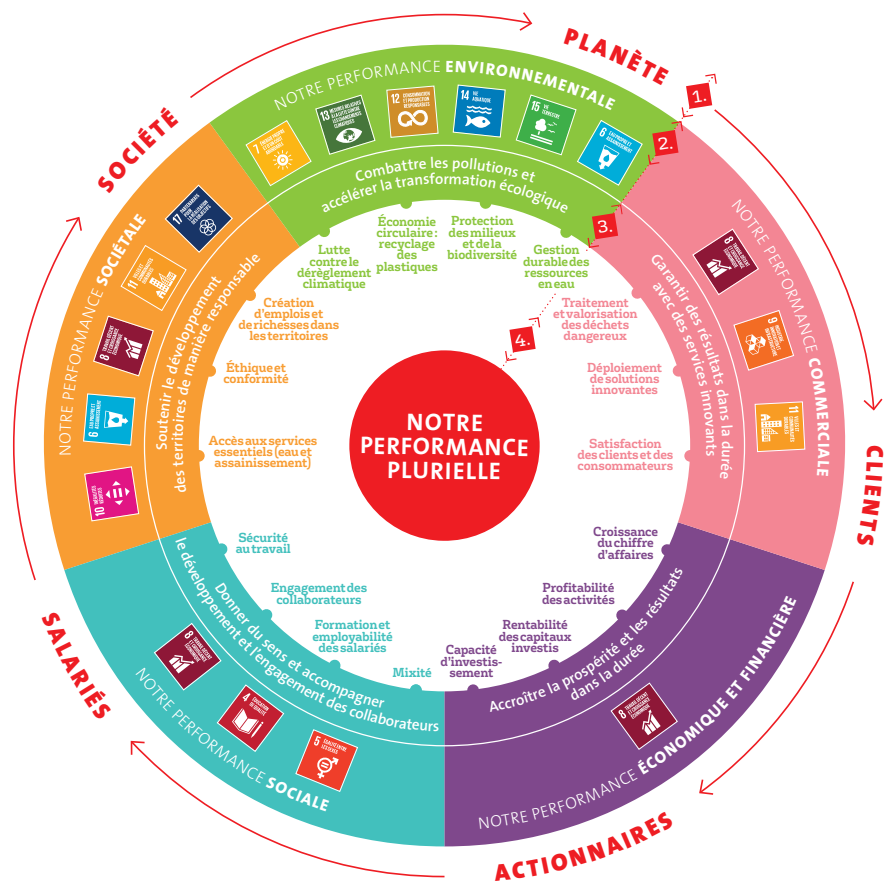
PLANÈTE

1.

2.

3.

4.

NOTRE PERFORMANCE ENVIRONNEMENTALE

7 ÉNERGIE PROPRE ET D'UN COÛT ABORDABLE

13 MESURES RELATIVES À LA LUTTE CONTRE LES CHANGEMENTS CLIMATIQUES

12 CONSOMMATION ET PRODUCTION RESPONSABLES

14 VIE AQUATIQUE

15 VIE TERRESTRE

6 EAU PROPRE ET ASSAINISSEMENT

Combattre les pollutions et accélérer la transformation écologique

Lutte contre le dérèglement climatique

Économie circulaire : recyclage des plastiques

Protection des milieux et de la biodiversité

Gestion durable des ressources en eau

SOCIÉTÉ

NOTRE PERFORMANCE SOCIÉTALE

17 PARTENARIATS POUR LA RÉALISATION DES OBJECTIFS

11 VILLES ET COMMUNAUTÉS DURABLES

8 TRAVAIL DÉCENT ET CROISSANCE ÉCONOMIQUE

6 EAU PROPRE ET ASSAINISSEMENT

10 INÉGALITÉS RÉDUITES

Soutenir le développement des territoires de manière responsable

Création d'emplois et de richesses dans les territoires

Éthique et conformité

Accès aux services essentiels (eau et assainissement)

NOTRE PERFORMANCE PLURIELLE

NOTRE PERFORMANCE COMMERCIALE

8 TRAVAIL DÉCENT ET CROISSANCE ÉCONOMIQUE

9 INDUSTRIE, INNOVATION ET INFRASTRUCTURE

11 VILLES ET COMMUNAUTÉS DURABLES

CLIENTS

Garantir des résultats dans la durée avec des services innovants

Traitement et valorisation des déchets dangereux

Déploiement de solutions innovantes

Satisfaction des clients et des consommateurs

SALARIÉS

NOTRE PERFORMANCE SOCIALE

8 TRAVAIL DÉCENT ET CROISSANCE ÉCONOMIQUE

4 ÉDUCATION DE QUALITÉ

5 ÉGALITÉ ENTRE LES SEXES

Donner du sens et accompagner le développement et l'engagement des collaborateurs

Sécurité au travail

Engagement des collaborateurs

Formation et employabilité des salariés

Mixité

ACTIONNAIRES

NOTRE PERFORMANCE ÉCONOMIQUE ET FINANCIÈRE

8 TRAVAIL DÉCENT ET CROISSANCE ÉCONOMIQUE

Accroître la prospérité et les résultats dans la durée

Croissance du chiffre d'affaires

Profitabilité des activités

Rentabilité des capitaux investis

Capacité d'investissement